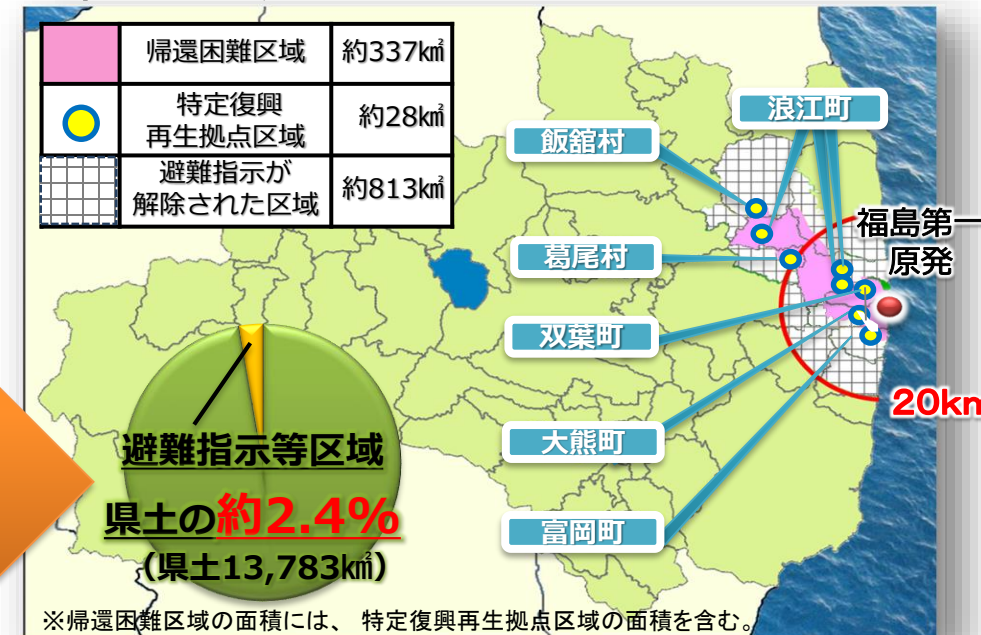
| | 帰還困難区域 | 約337㎢ |
|---|---|---|
| | 特定復興再生拠点区域 | 約28㎢ |
| | 避難指示が解除された区域 | 約813㎢ |

浪江町
飯舘村
葛尾村
双葉町
大熊町
富岡町
福島第一原発
20km

避難指示等区域
県土の約2.4%
（県土13,783㎢）

※帰還困難区域の面積には、特定復興再生拠点区域の面積を含む。